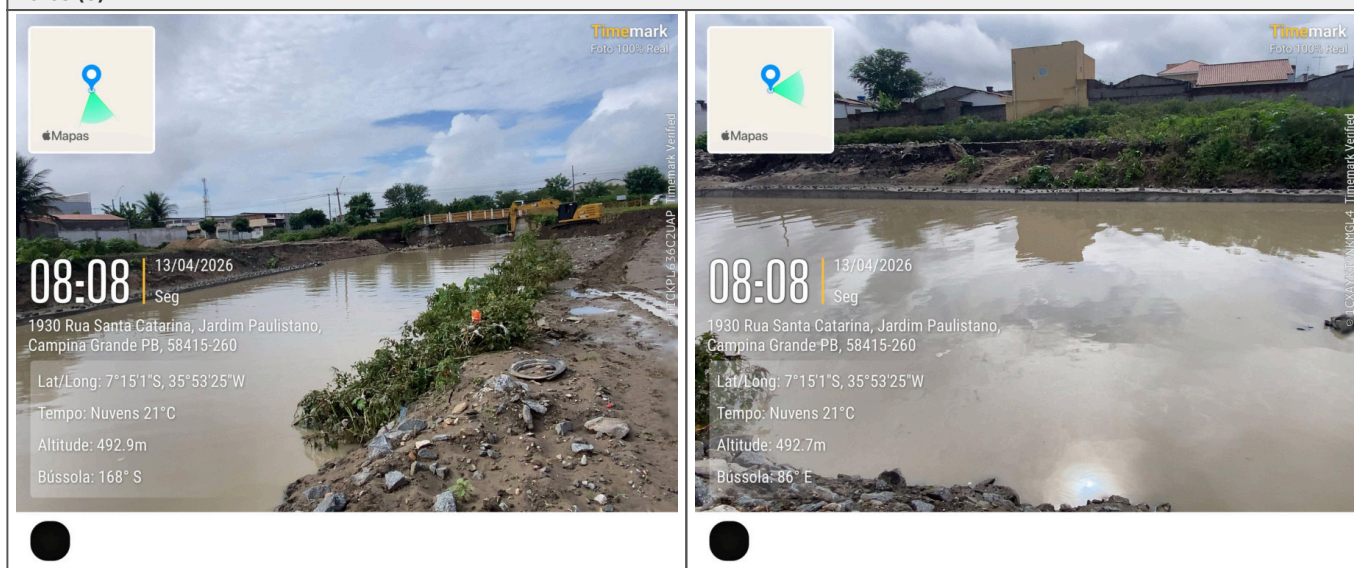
Timemark
Foto 100% Real

Mapas

08:08 13/04/2026
Seg

1930 Rua Santa Catarina, Jardim Paulistano, Campina Grande PB, 58415-260

Lat/Long: 7°15'1"S, 35°53'25"W

Tempo: Nuvens 21°C

Altitude: 492.9m

Bússola: 168° S

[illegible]TCKPL636C2UAP Timemark Verified

Timemark
Foto 100% Real

Mapas

08:08 13/04/2026
Seg

1930 Rua Santa Catarina, Jardim Paulistano, Campina Grande PB, 58415-260

Lat/Long: 7°15'1"S, 35°53'25"W

Tempo: Nuvens 21°C

Altitude: 492.7m

Bússola: 86° E

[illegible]KMGL4 Timemark Verified